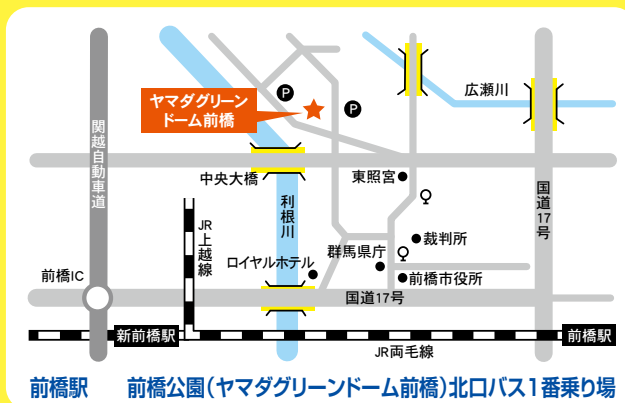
ヤマダグリーン
ドーム前橋

P

P

広瀬川

関越自動車道

中央大橋

東照宮

国道17号

JR上越線

利根川

裁判所

群馬県庁

ロイヤルホテル

前橋市役所

前橋IC

国道17号

新前橋駅

前橋駅

JR両毛線

前橋駅　前橋公園(ヤマダグリーンドーム前橋)北口バス1番乗り場